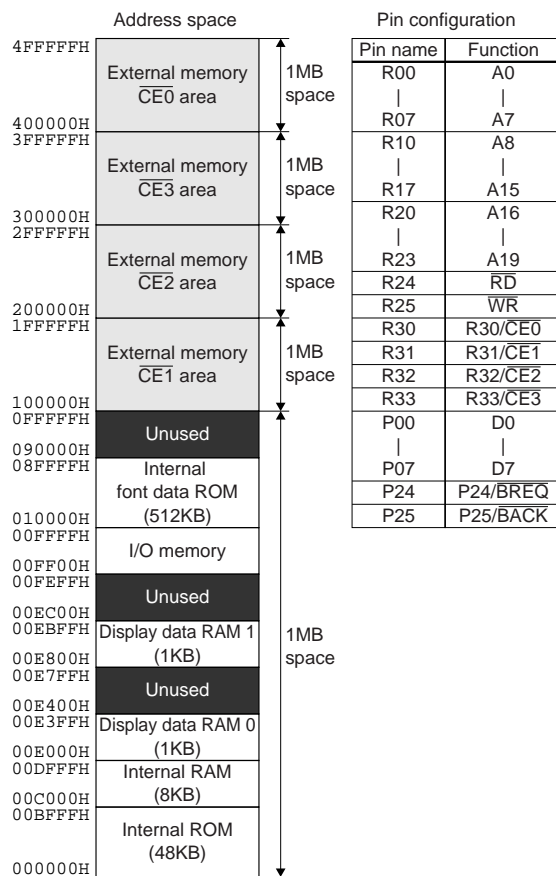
Address space

4FFFFFH
External memory $\overline{CE0}$ area
1MB space
400000H
3FFFFFH
External memory $\overline{CE3}$ area
1MB space
300000H
2FFFFFH
External memory $\overline{CE2}$ area
1MB space
200000H
1FFFFFH
External memory $\overline{CE1}$ area
1MB space
100000H
0FFFFFH
Unused
090000H
08FFFFH
Internal font data ROM (512KB)
010000H
00FFFFH
I/O memory
00FF00H
00FEFFH
Unused
00EC00H
00EBFFH
Display data RAM 1 (1KB)
1MB space
00E800H
00E7FFH
Unused
00E400H
00E3FFH
Display data RAM 0 (1KB)
00E000H
00DFFFH
Internal RAM (8KB)
00C000H
00BFFFH
Internal ROM (48KB)
000000H

Pin configuration

| Pin name | Function |
|---|---|
| R00<br>\|<br>R07 | A0<br>\|<br>A7 |
| R10<br>\|<br>R17 | A8<br>\|<br>A15 |
| R20<br>\|<br>R23 | A16<br>\|<br>A19 |
| R24 | $\overline{RD}$ |
| R25 | $\overline{WR}$ |
| R30 | R30/$\overline{CE0}$ |
| R31 | R31/$\overline{CE1}$ |
| R32 | R32/$\overline{CE2}$ |
| R33 | R33/$\overline{CE3}$ |
| P00<br>\|<br>P07 | D0<br>\|<br>D7 |
| P24 | P24/$\overline{BREQ}$ |
| P25 | P25/$\overline{BACK}$ |